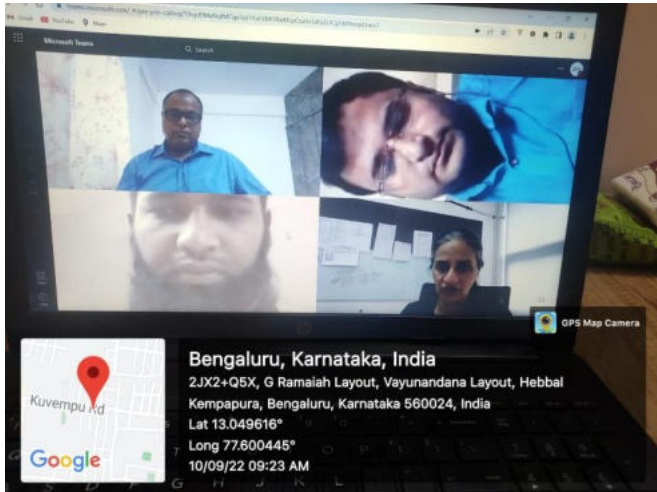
Gmail YouTube Maps

Microsoft Teams

Search

GPS Map Camera

Bengaluru, Karnataka, India

2JX2+Q5X, G Ramaiah Layout, Vayunandana Layout, Hebbal Kempapura, Bengaluru, Karnataka 560024, India

Lat 13.049616°

Long 77.600445°

10/09/22 09:23 AM

Kuvempu Rd

Google